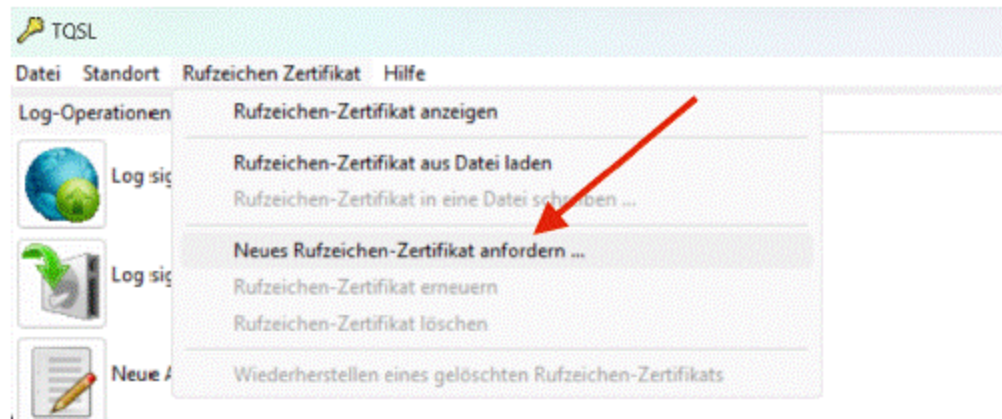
TQSL

Datei Standort Rufzeichen Zertifikat Hilfe

Log-Operationen

Log sig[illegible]

Log sig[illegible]

Neue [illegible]

Rufzeichen-Zertifikat anzeigen

Rufzeichen-Zertifikat aus Datei laden

Rufzeichen-Zertifikat in eine Datei schr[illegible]ben ...

Neues Rufzeichen-Zertifikat anfordern ...

Rufzeichen-Zertifikat erneuern

Rufzeichen-Zertifikat löschen

Wiederherstellen eines gelöschten Rufzeichen-Zertifikats